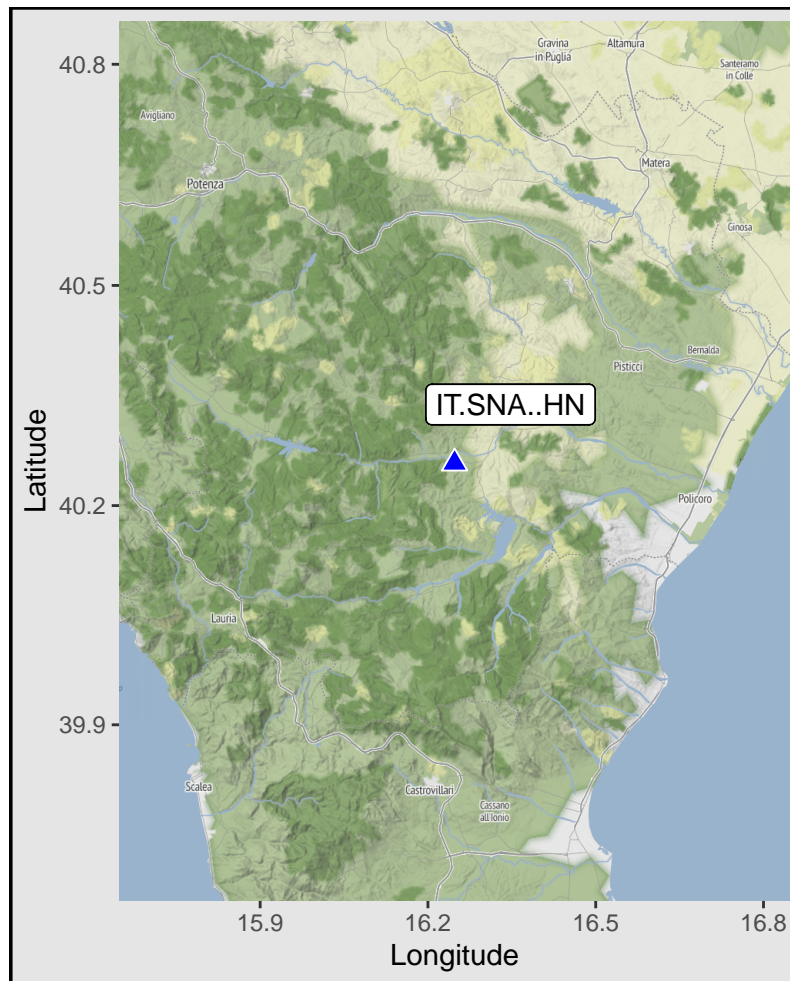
40.8
40.5
40.2
39.9
Latitude

Gravina in Puglia
Altamura
Santeramo in Colle
Avigliano
Potenza
Matera
Ginosa
Bernalda
Pisticci
IT.SNA..HN
Policoro
Lauria
Scalea
Castrovillari
Cassano all'Ionio

15.9
16.2
16.5
16.8
Longitude